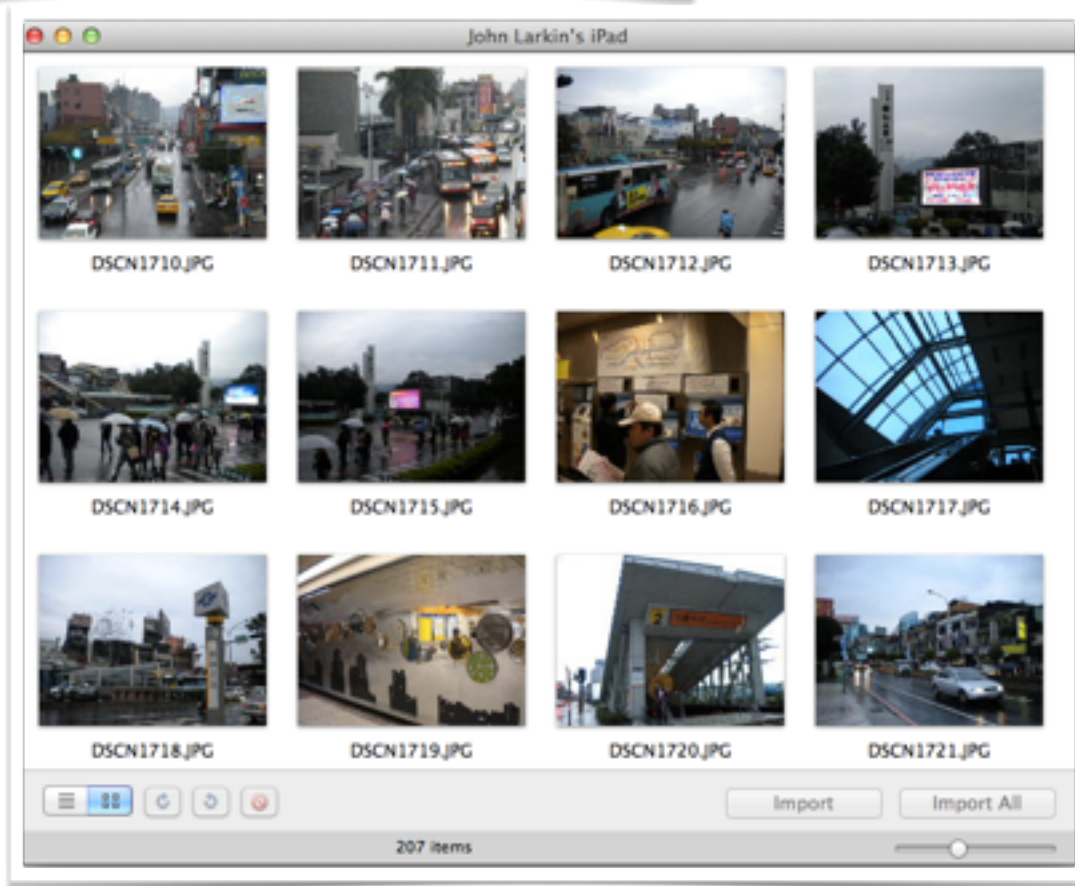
John Larkin's iPad

DSCN1710.JPG
DSCN1711.JPG
DSCN1712.JPG
DSCN1713.JPG
DSCN1714.JPG
DSCN1715.JPG
DSCN1716.JPG
DSCN1717.JPG
DSCN1718.JPG
DSCN1719.JPG
DSCN1720.JPG
DSCN1721.JPG

Import
Import All

207 items